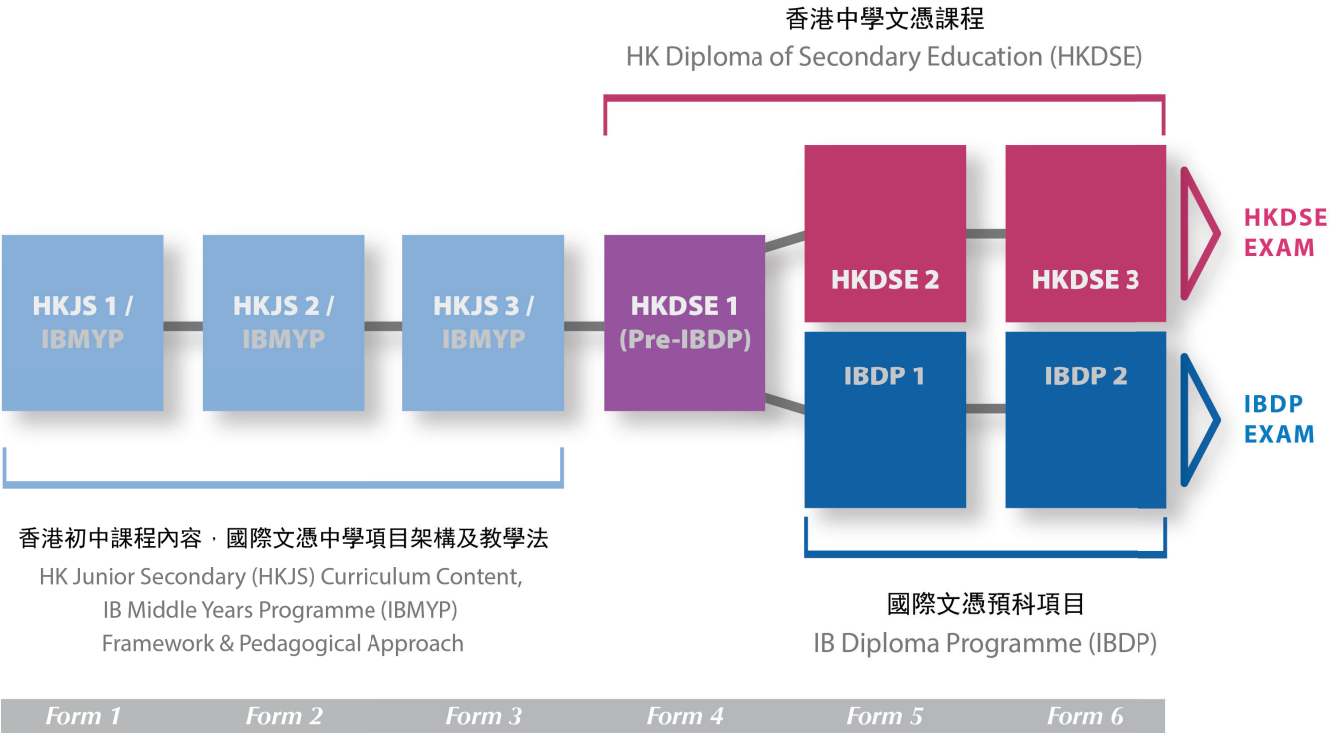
香港中學文憑課程
HK Diploma of Secondary Education (HKDSE)

HKJS 1 / IBMYP

HKJS 2 / IBMYP

HKJS 3 / IBMYP

HKDSE 1 (Pre-IBDP)

HKDSE 2

HKDSE 3

HKDSE EXAM

IBDP 1

IBDP 2

IBDP EXAM

香港初中課程內容，國際文憑中學項目架構及教學法
HK Junior Secondary (HKJS) Curriculum Content, IB Middle Years Programme (IBMYP) Framework & Pedagogical Approach

國際文憑預科項目
IB Diploma Programme (IBDP)

| Form 1 | Form 2 | Form 3 | Form 4 | Form 5 | Form 6 |